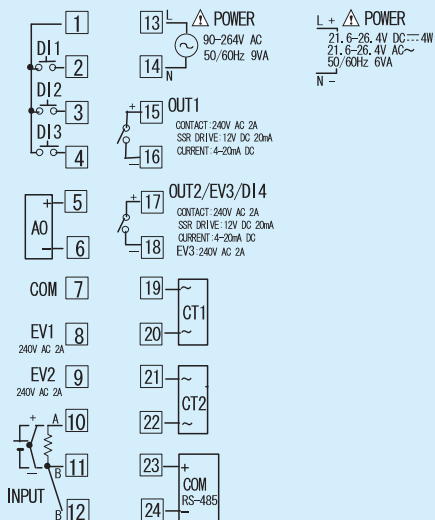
1
DI1
2
DI2
3
DI3
4

AO
5
6

COM 7

EV1 8
240V AC 2A

EV2 9
240V AC 2A

INPUT
A 10
B 11
B 12

13 L ⚠ POWER
90-264V AC
50/60Hz 9VA
14 N

15 OUT1
CONTACT:240V AC 2A
SSR DRIVE:12V DC 20mA
CURRENT:4-20mA DC
16

17 OUT2/EV3/DI4
CONTACT:240V AC 2A
SSR DRIVE:12V DC 20mA
CURRENT:4-20mA DC
EV3:240V AC 2A
18

19
CT1
20

21
CT2
22

23
COM
RS-485
24

L + ⚠ POWER
21.6-26.4V DC 4W
21.6-26.4V AC~
50/60Hz 6VA
N -